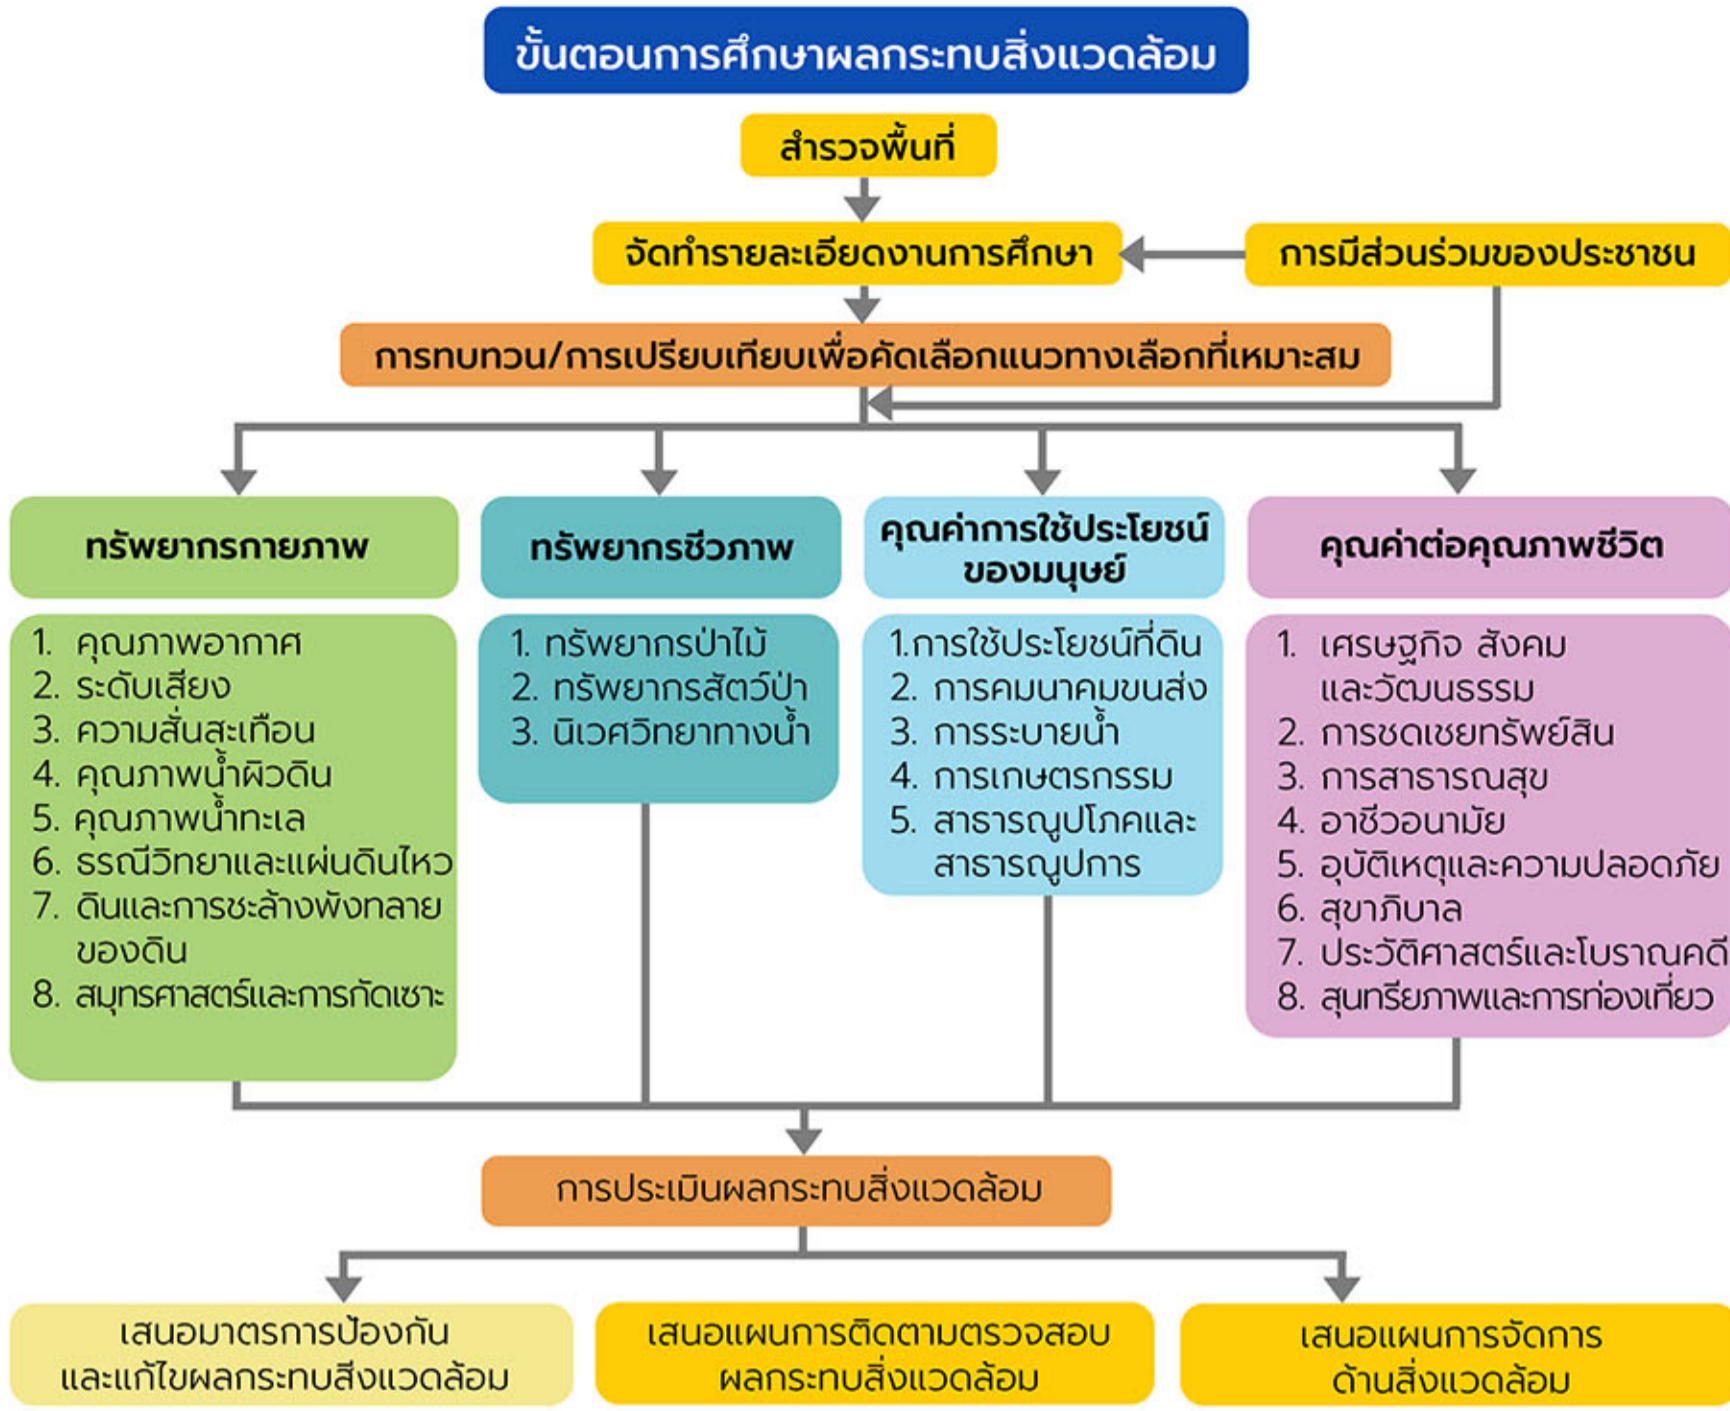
ขั้นตอนการศึกษาผลกระทบสิ่งแวดล้อม

สำรวจพื้นที่

จัดทำรายละเอียดงานการศึกษา

การมีส่วนร่วมของประชาชน

การทบทวน/การเปรียบเทียบเพื่อคัดเลือกแนวทางเลือกที่เหมาะสม

ทรัพยากรกายภาพ

1. คุณภาพอากาศ
2. ระดับเสียง
3. ความสั่นสะเทือน
4. คุณภาพน้ำผิวดิน
5. คุณภาพน้ำทะเล
6. ธรณีวิทยาและแผ่นดินไหว
7. ดินและการชะล้างพังทลายของดิน
8. สมุทรศาสตร์และการกัดเซาะ

ทรัพยากรชีวภาพ

1. ทรัพยากรป่าไม้
2. ทรัพยากรสัตว์ป่า
3. นิเวศวิทยาทางน้ำ

คุณค่าการใช้ประโยชน์ของมนุษย์

1.การใช้ประโยชน์ที่ดิน
2. การคมนาคมขนส่ง
3. การระบายน้ำ
4. การเกษตรกรรม
5. สาธารณูปโภคและสาธารณูปการ

คุณค่าต่อคุณภาพชีวิต

1. เศรษฐกิจ สังคมและวัฒนธรรม
2. การชดเชยทรัพย์สิน
3. การสาธารณสุข
4. อาชีวอนามัย
5. อุบัติเหตุและความปลอดภัย
6. สุขาภิบาล
7. ประวัติศาสตร์และโบราณคดี
8. สุนทรียภาพและการท่องเที่ยว

การประเมินผลกระทบสิ่งแวดล้อม

เสนอมาตรการป้องกันและแก้ไขผลกระทบสิ่งแวดล้อม

เสนอแผนการติดตามตรวจสอบผลกระทบสิ่งแวดล้อม

เสนอแผนการจัดการด้านสิ่งแวดล้อม